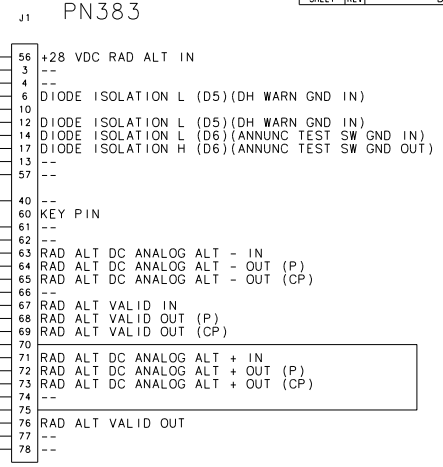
J1 PN383

SHEET REV

56 +28 VDC RAD ALT IN
3 --
4 --
6 DIODE ISOLATION L (D5)(DH WARN GND IN)
10
12 DIODE ISOLATION L (D5)(DH WARN GND IN)
14 DIODE ISOLATION L (D6)(ANNUNC TEST SW GND IN)
17 DIODE ISOLATION H (D6)(ANNUNC TEST SW GND OUT)
13 --
57 --

40 --
60 KEY PIN
61 --
62 --
63 RAD ALT DC ANALOG ALT - IN
64 RAD ALT DC ANALOG ALT - OUT (P)
65 RAD ALT DC ANALOG ALT - OUT (CP)
66 --
67 RAD ALT VALID IN
68 RAD ALT VALID OUT (P)
69 RAD ALT VALID OUT (CP)
70
71 RAD ALT DC ANALOG ALT + IN
72 RAD ALT DC ANALOG ALT + OUT (P)
73 RAD ALT DC ANALOG ALT + OUT (CP)
74 --
75
76 RAD ALT VALID OUT
77 --
78 --